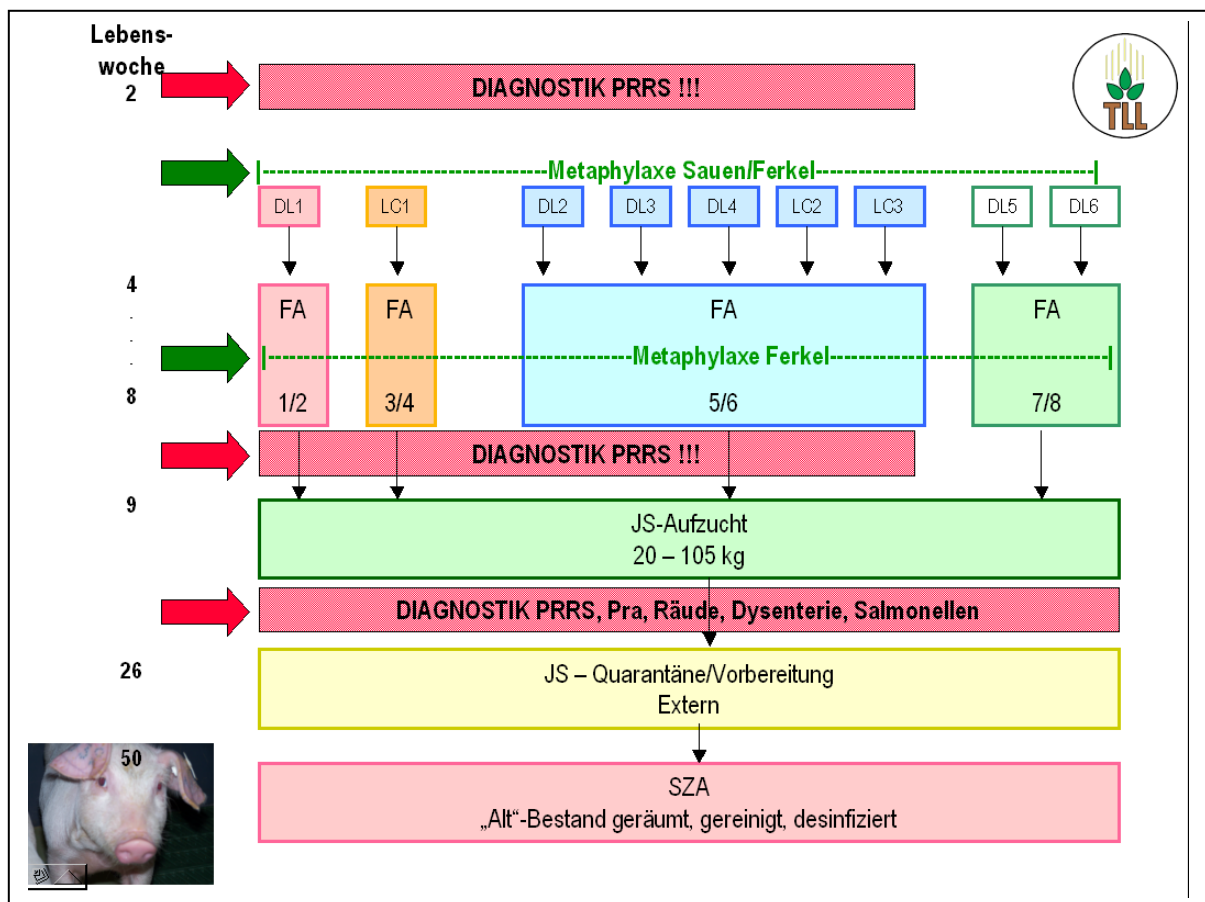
Lebens-
woche
2

DIAGNOSTIK PRRS !!!

TLL

Metaphylaxe Sauen/Ferkel

DL1 LC1 DL2 DL3 DL4 LC2 LC3 DL5 DL6

4
.
.
.
8

FA
1/2

FA
3/4

FA
5/6

FA
7/8

Metaphylaxe Ferkel

DIAGNOSTIK PRRS !!!

9

JS-Aufzucht
20 – 105 kg

DIAGNOSTIK PRRS, Pra, Räude, Dysenterie, Salmonellen

26

JS – Quarantäne/Vorbereitung
Extern

50

SZA
„Alt“-Bestand geräumt, gereinigt, desinfiziert